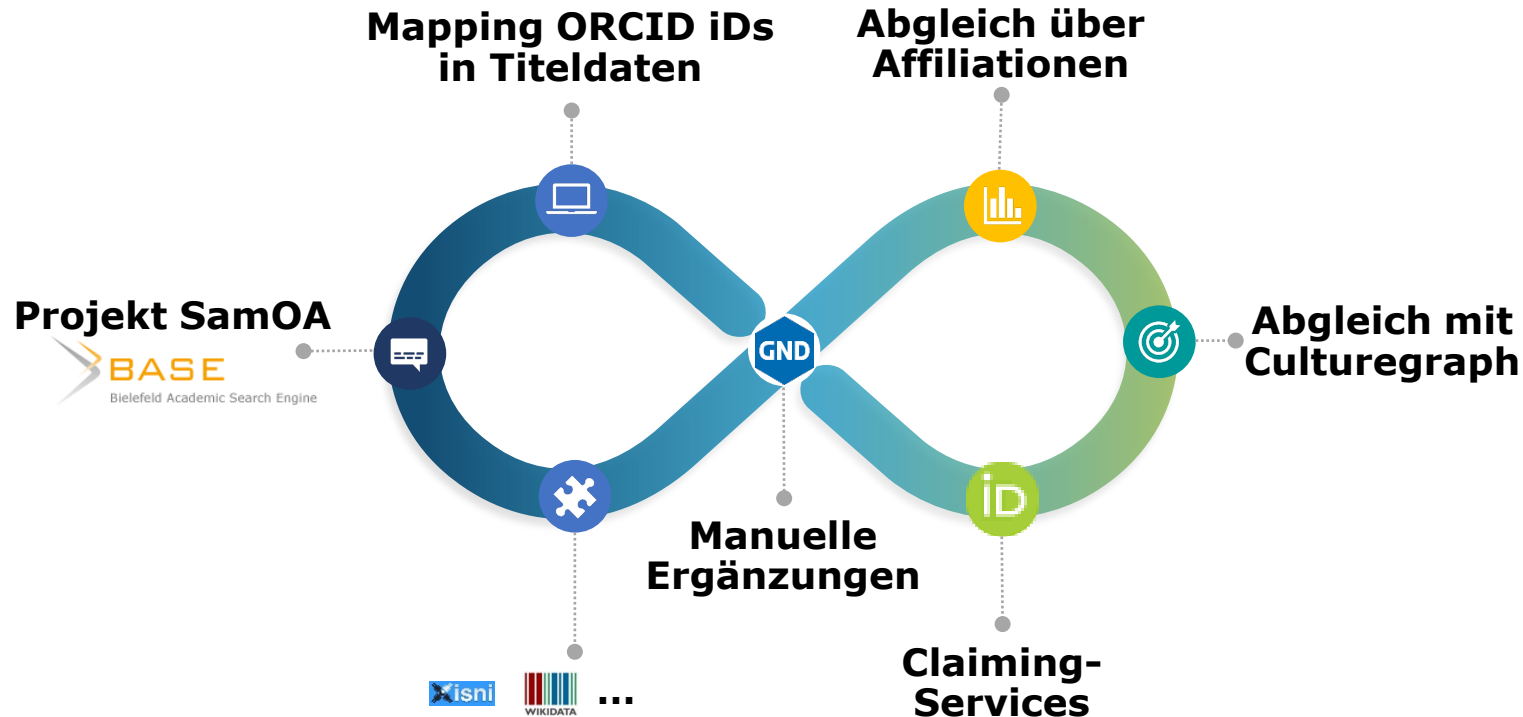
Mapping ORCID iDs in Titeldaten

Abgleich über Affiliationen

Projekt SamOA

BASE
Bielefeld Academic Search Engine

GND

Abgleich mit Culturegraph

iD

Manuelle Ergänzungen

Claiming-Services

isni

WIKIDATA

...